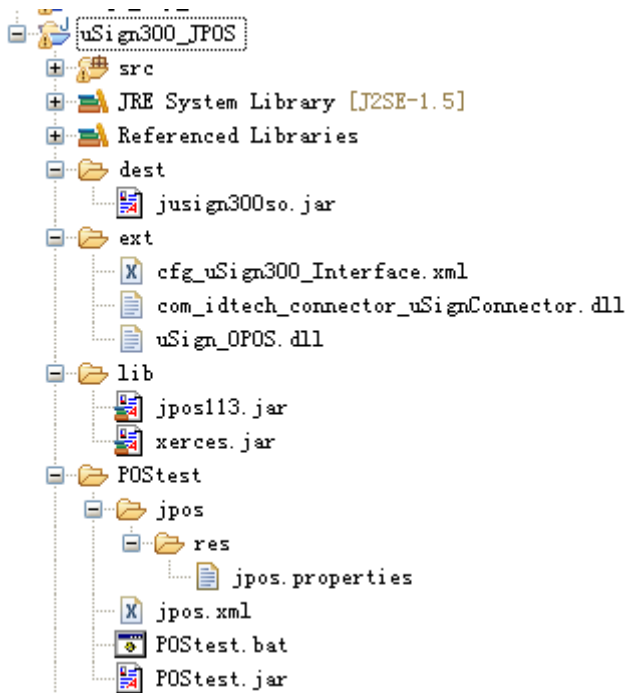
uSign300_JPOS
src
JRE System Library [J2SE-1.5]
Referenced Libraries
dest
jusign300so.jar
ext
cfg_uSign300_Interface.xml
com_idtech_connector_uSignConnector.dll
uSign_OPOS.dll
lib
jpos113.jar
xerces.jar
POStest
jpos
res
jpos.properties
jpos.xml
POStest.bat
POStest.jar